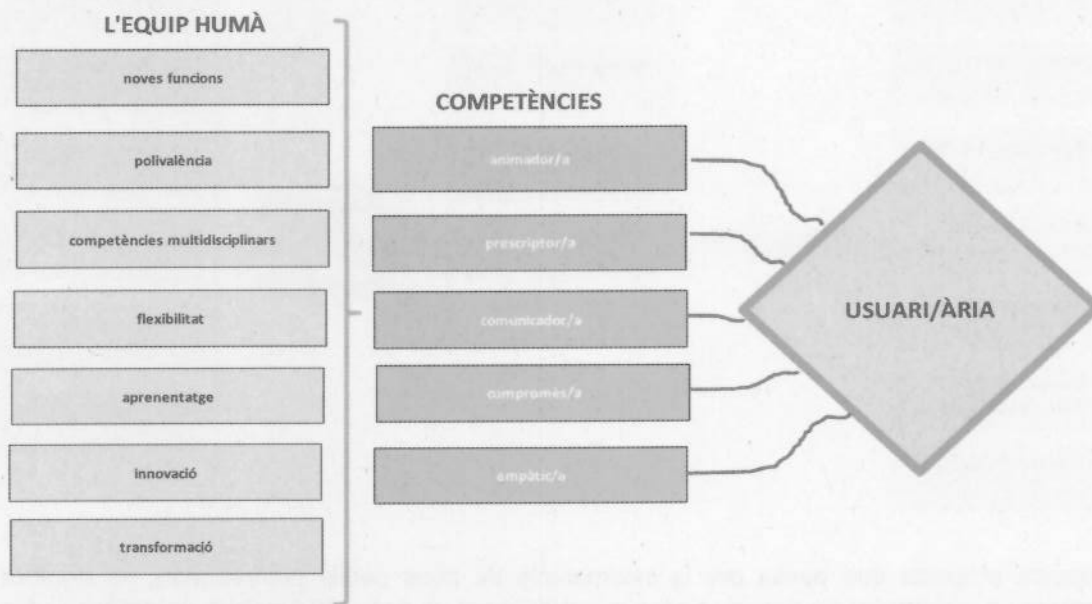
L'EQUIP HUMÀ

noves funcions

polivalència

competències multidisciplinars

flexibilitat

aprenentatge

innovació

transformació

COMPETÈNCIES

animador/a

prescriptor/a

comunicador/a

compromès/a

empàtic/a

USUARI/ÀRIA